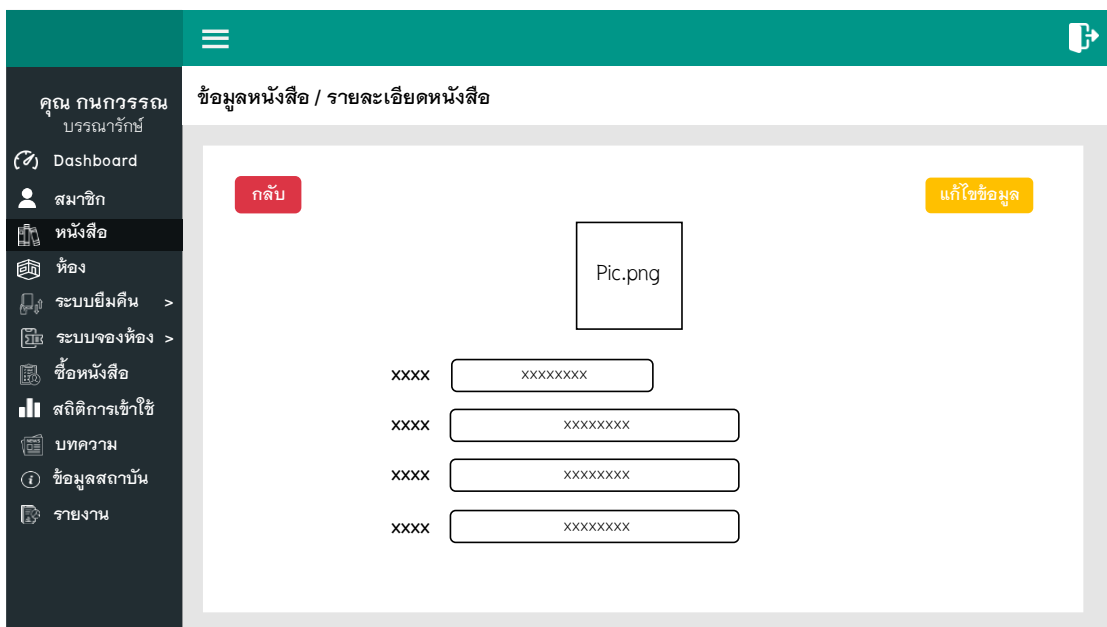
คุณ กนกวรรณ
บรรณารักษ์

Dashboard
สมาชิก
หนังสือ
ห้อง
ระบบยืมคืน >
ระบบจองห้อง >
ซื้อหนังสือ
สถิติการเข้าใช้
บทความ
ข้อมูลสถาบัน
รายงาน

ข้อมูลหนังสือ / รายละเอียดหนังสือ

กลับ

แก้ไขข้อมูล

Pic.png

xxxx xxxxxxxx

xxxx xxxxxxxx

xxxx xxxxxxxx

xxxx xxxxxxxx